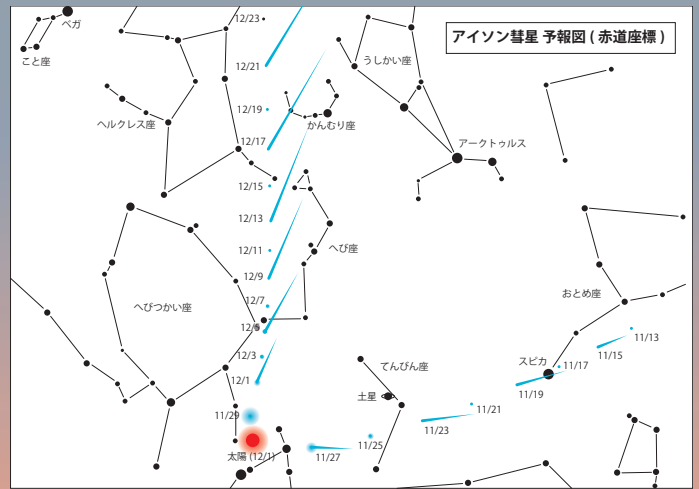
アイソン彗星 予報図 ( 赤道座標 )

ベガ
こと座
ヘルクレス座
うしかい座
かんむり座
アークトゥルス
へび座
へびつかい座
おとめ座
てんびん座
スピカ
土星
太陽 (12/1)

12/23
12/21
12/19
12/17
12/15
12/13
12/11
12/9
12/7
12/5
12/3
12/1
11/29
11/27
11/25
11/23
11/21
11/19
11/17
11/15
11/13